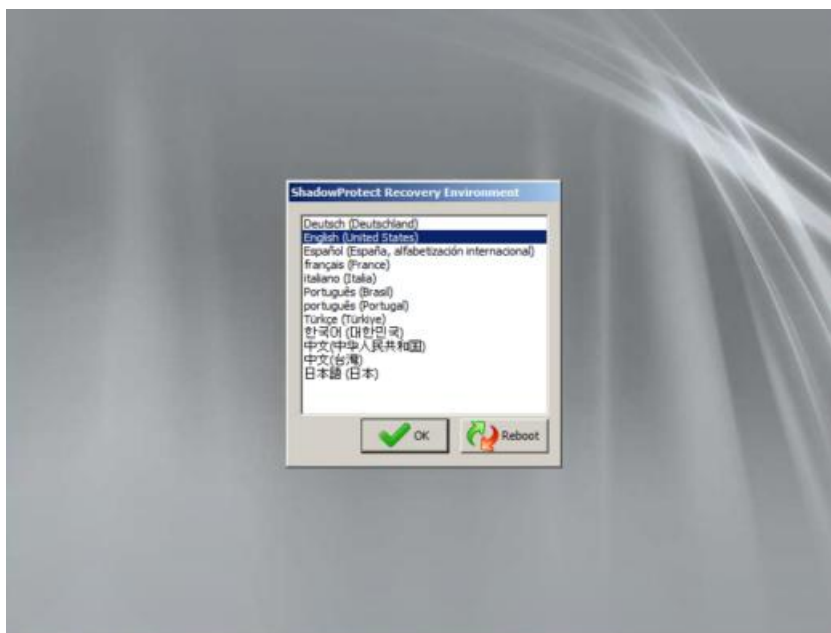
ShadowProtect Recovery Environment

Deutsch (Deutschland)
English (United States)
Español (España, alfabetización internacional)
français (France)
italiano (Italia)
Português (Brasil)
português (Portugal)
Türkçe (Türkiye)
한국어 (대한민국)
中文(中华人民共和国)
中文(台灣)
日本語 (日本)

OK
Reboot